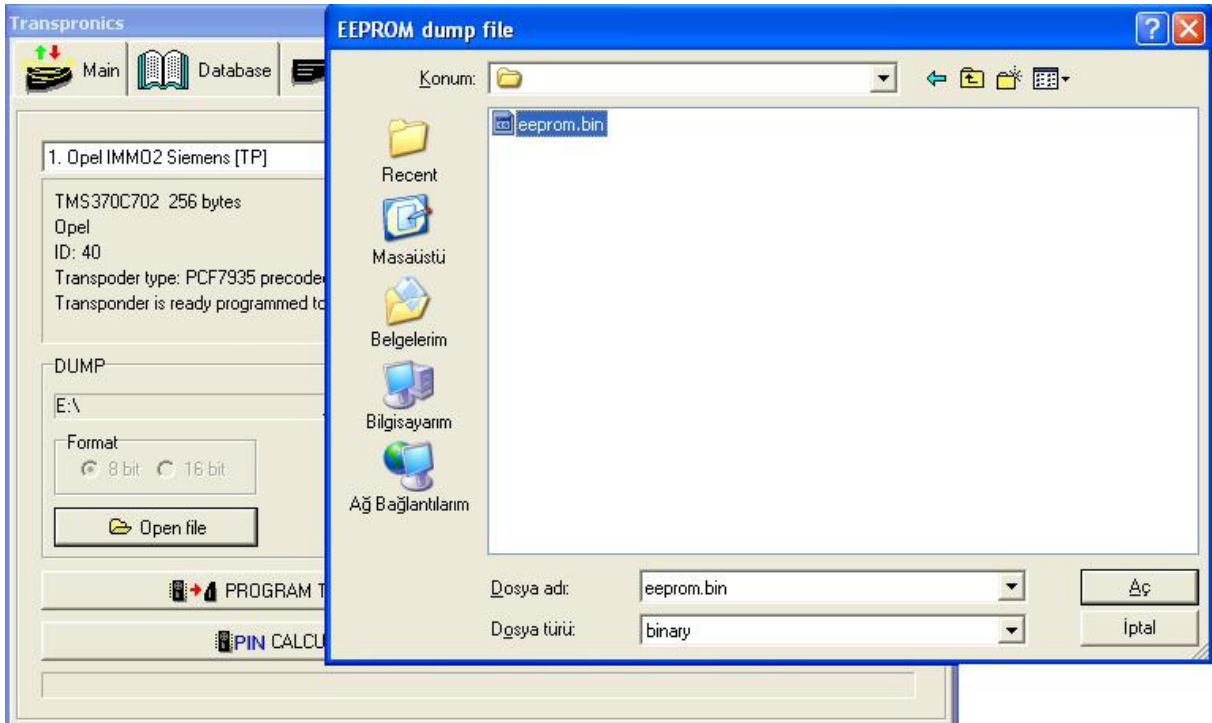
Transpronics

Main
Database

1. Opel IMMO2 Siemens [TP]

TMS370C702 256 bytes
Opel
ID: 40
Transpoder type: PCF7935 precode
Transponder is ready programmed to

DUMP
E:\

Format
8 bit
16 bit

Open file

PROGRAM T

PIN CALCU

EEPROM dump file

Konum:

eeprom.bin

Recent
Masaüstü
Belgelerim
Bilgisayarım
Ağ Bağlantılarım

Dosya adı:
eeprom.bin
Aç

Dosya türü:
binary
İptal